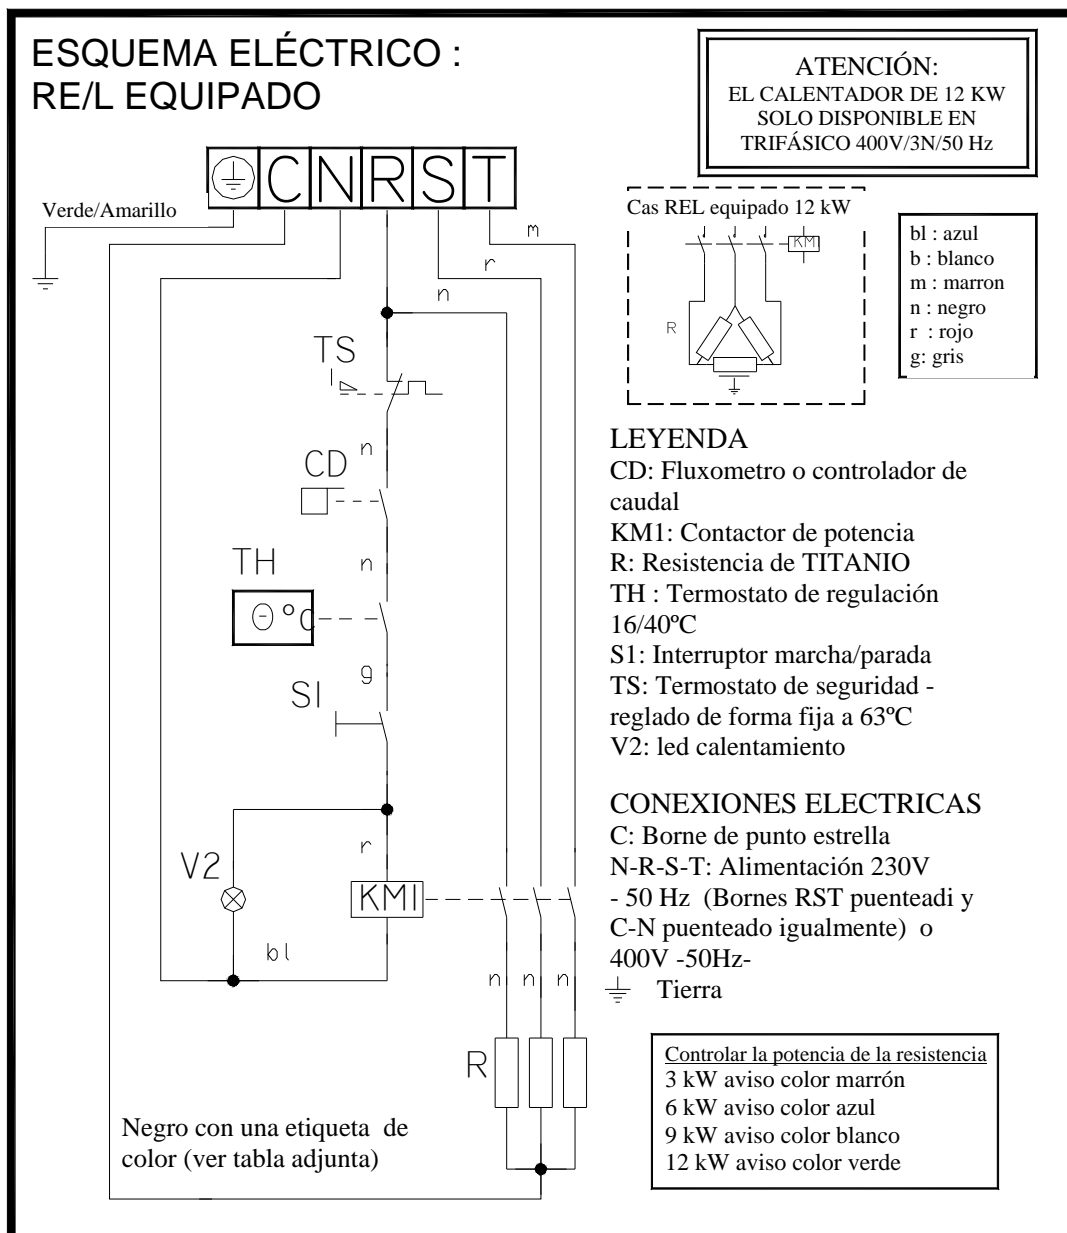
ESQUEMA ELÉCTRICO :
RE/L EQUIPADO

ATENCIÓN:
EL CALENTADOR DE 12 KW
SOLO DISPONIBLE EN
TRIFÁSICO 400V/3N/50 Hz

C N R S T

Verde/Amarillo

m
r
n

TS

n
CD

TH
n
Θ °C

g
SI

V2
r
KMI
bl

n n n

R

Negro con una etiqueta de color (ver tabla adjunta)

Cas REL equipado 12 kW
KM
R

bl : azul
b : blanco
m : marron
n : negro
r : rojo
g: gris

LEYENDA
CD: Fluxometro o controlador de caudal
KM1: Contactor de potencia
R: Resistencia de TITANIO
TH : Termostato de regulación 16/40ºC
S1: Interruptor marcha/parada
TS: Termostato de seguridad - reglado de forma fija a 63ºC
V2: led calentamiento

CONEXIONES ELECTRICAS
C: Borne de punto estrella
N-R-S-T: Alimentación 230V - 50 Hz (Bornes RST puenteadi y C-N puenteado igualmente) o 400V -50Hz-
Tierra

Controlar la potencia de la resistencia
3 kW aviso color marrón
6 kW aviso color azul
9 kW aviso color blanco
12 kW aviso color verde